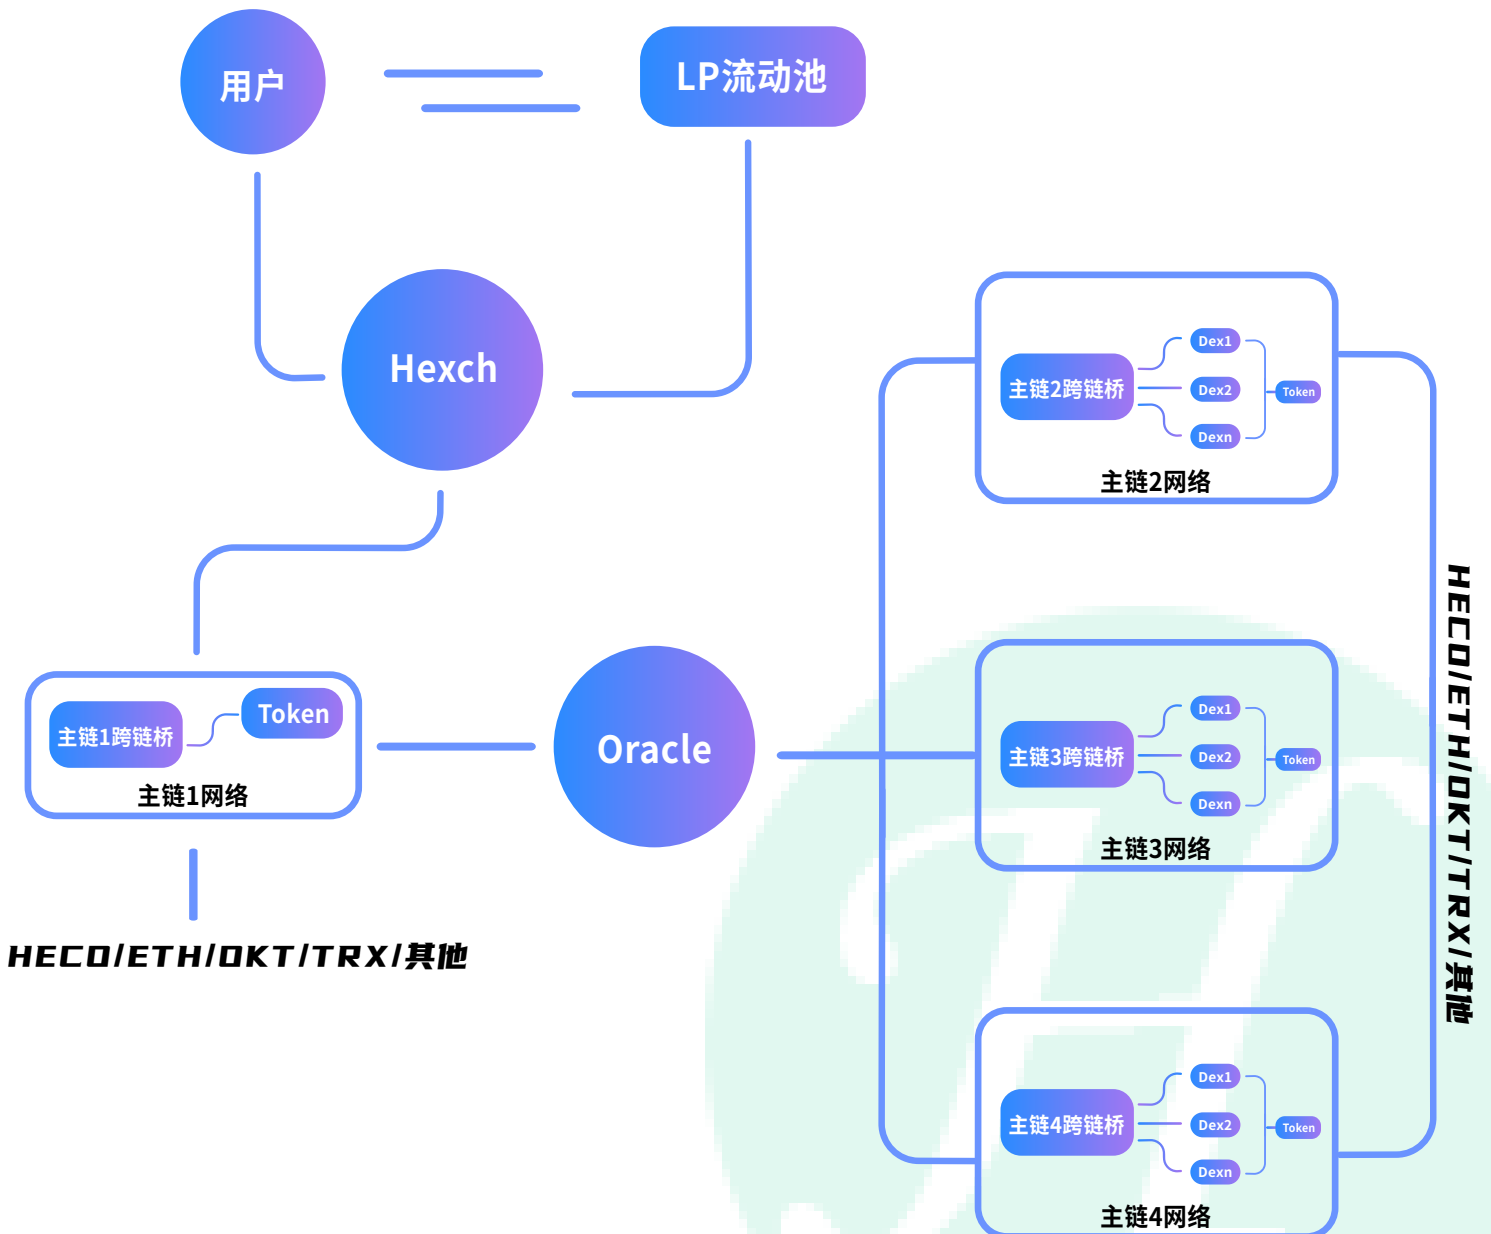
用户

LP流动池

Hexch

主链1跨链桥

Token

主链1网络

HECO/ETH/OKT/TRX/其他

Oracle

主链2跨链桥

Dex1

Dex2

Dexn

Token

主链2网络

主链3跨链桥

Dex1

Dex2

Dexn

Token

主链3网络

主链4跨链桥

Dex1

Dex2

Dexn

Token

主链4网络

HECO/ETH/OKT/TRX/其他